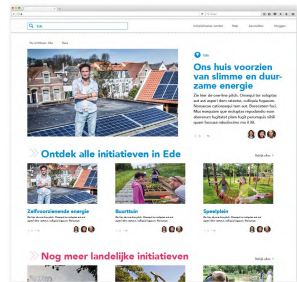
Ede

Initiatieven vinden Nieuws Aanmelden Mijn

Ons huis voorzien van slimme en duurzame energie

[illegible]

Ontdek alle initiatieven in Ede

Bekijk alles

Zelfvoorzienende energie

Buurttuin

Speelplein

Nog meer landelijke initiatieven

Bekijk alles